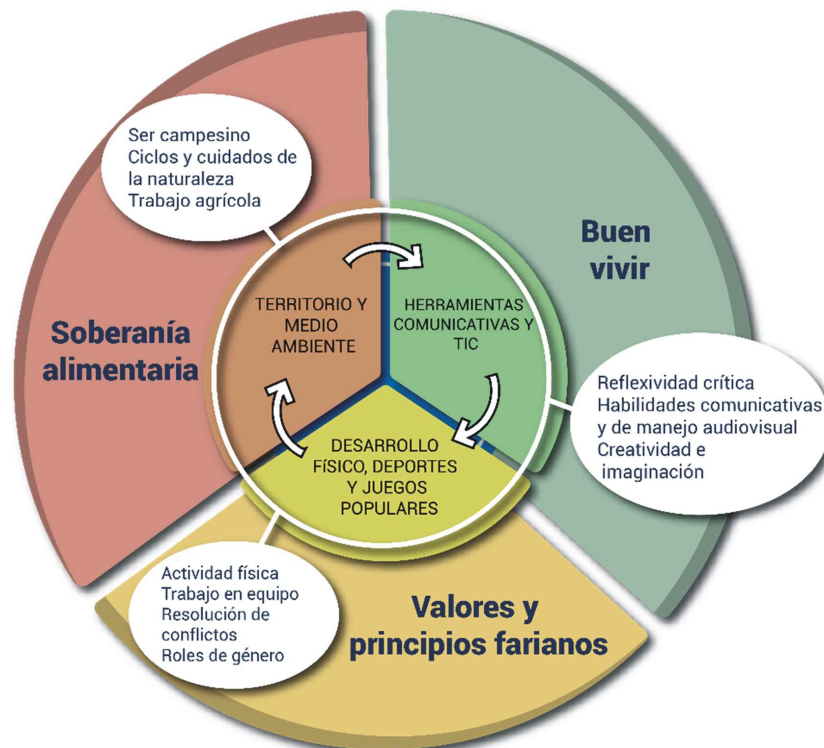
Ser campesino
Ciclos y cuidados de la naturaleza
Trabajo agrícola

Buen vivir

Soberanía alimentaria

TERRITORIO Y MEDIO AMBIENTE

HERRAMIENTAS COMUNICATIVAS Y TIC

DESARROLLO FÍSICO, DEPORTES Y JUEGOS POPULARES

Reflexividad crítica
Habilidades comunicativas y de manejo audiovisual
Creatividad e imaginación

Actividad física
Trabajo en equipo
Resolución de conflictos
Roles de género

Valores y principios farianos